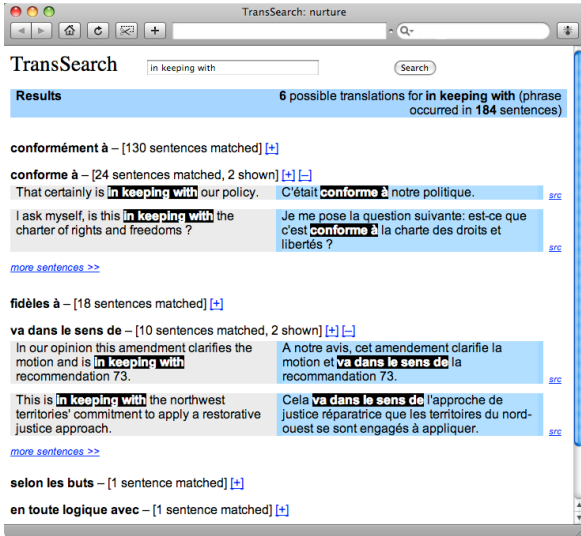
TransSearch: nurture

TransSearch

in keeping with

Search

Results

6 possible translations for in keeping with (phrase occurred in 184 sentences)

conformément à – [130 sentences matched] [+]

conforme à – [24 sentences matched, 2 shown] [+] [–]

| | | |
|---|---|---|
| That certainly is in keeping with our policy. | C'était conforme à notre politique. | src |
| I ask myself, is this in keeping with the charter of rights and freedoms ? | Je me pose la question suivante: est-ce que c'est conforme à la charte des droits et libertés ? | src |

more sentences >>

fidèles à – [18 sentences matched] [+]

va dans le sens de – [10 sentences matched, 2 shown] [+] [–]

| | | |
|---|---|---|
| In our opinion this amendment clarifies the motion and is in keeping with recommendation 73. | A notre avis, cet amendement clarifie la motion et va dans le sens de la recommandation 73. | src |
| This is in keeping with the northwest territories' commitment to apply a restorative justice approach. | Cela va dans le sens de l'approche de justice réparatrice que les territoires du nord-ouest se sont engagés à appliquer. | src |

more sentences >>

selon les buts – [1 sentence matched] [+]

en toute logique avec – [1 sentence matched] [+]